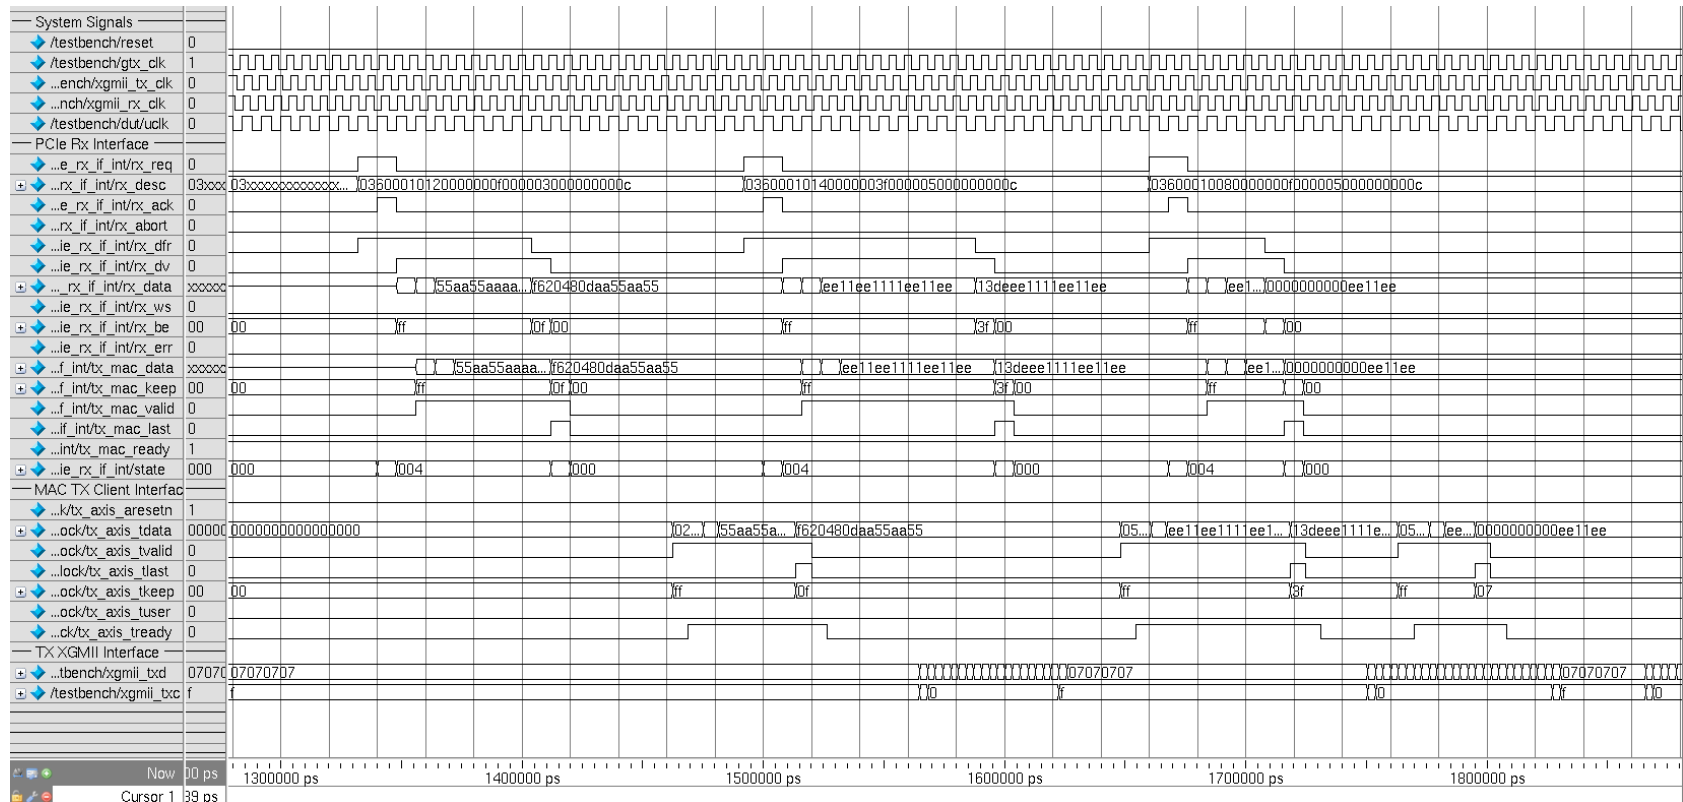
System Signals
/testbench/reset 0
/testbench/gtx_clk 1
...ench/xgmii_tx_clk 0
...nch/xgmii_rx_clk 0
/testbench/dut/uclk 0
PCIe Rx Interface
...e_rx_if_int/rx_req 0
...rx_if_int/rx_desc 03xxxx 03xxxxxxxxxxxxx... 0360001012000000 0f000003000000000c 0360001014000000 3f000005000000000c 0360001008000000 0f000005000000000c
...e_rx_if_int/rx_ack 0
...rx_if_int/rx_abort 0
...ie_rx_if_int/rx_dfr 0
...ie_rx_if_int/rx_dv 0
..._rx_if_int/rx_data xxxxx 55aa55aaaa... f620480daa55aa55 ee11ee1111ee11ee 13deee1111ee11ee ee1... 0000000000ee11ee
...ie_rx_if_int/rx_ws 0
...ie_rx_if_int/rx_be 00 00 ff 0f 00 ff 3f 00 ff 00
...ie_rx_if_int/rx_err 0
...f_int/tx_mac_data xxxxx 55aa55aaaa... f620480daa55aa55 ee11ee1111ee11ee 13deee1111ee11ee ee1... 0000000000ee11ee
...f_int/tx_mac_keep 00 00 ff 0f 00 ff 3f 00 ff 00
...f_int/tx_mac_valid 0
...if_int/tx_mac_last 0
...int/tx_mac_ready 1
...ie_rx_if_int/state 000 000 004 000 004 000 004 000
MAC TX Client Interfac
...k/tx_axis_aresetn 1
...ock/tx_axis_tdata 00000 0000000000000000 02... 55aa55a... f620480daa55aa55 05... ee11ee1111ee1... 13deee1111e... 05... ee... 0000000000ee11ee
...ock/tx_axis_tvalid 0
...lock/tx_axis_tlast 0
...ock/tx_axis_tkeep 00 00 ff 0f ff 3f ff 07
...ock/tx_axis_tuser 0
...ck/tx_axis_tready 0
TX XGMII Interface
...tbench/xgmii_txd 07070 07070707 07070707 07070707
/testbench/xgmii_txc f f 0 f 0 f 0
Now 00 ps 1300000 ps 1400000 ps 1500000 ps 1600000 ps 1700000 ps 1800000 ps
Cursor 1 39 ps